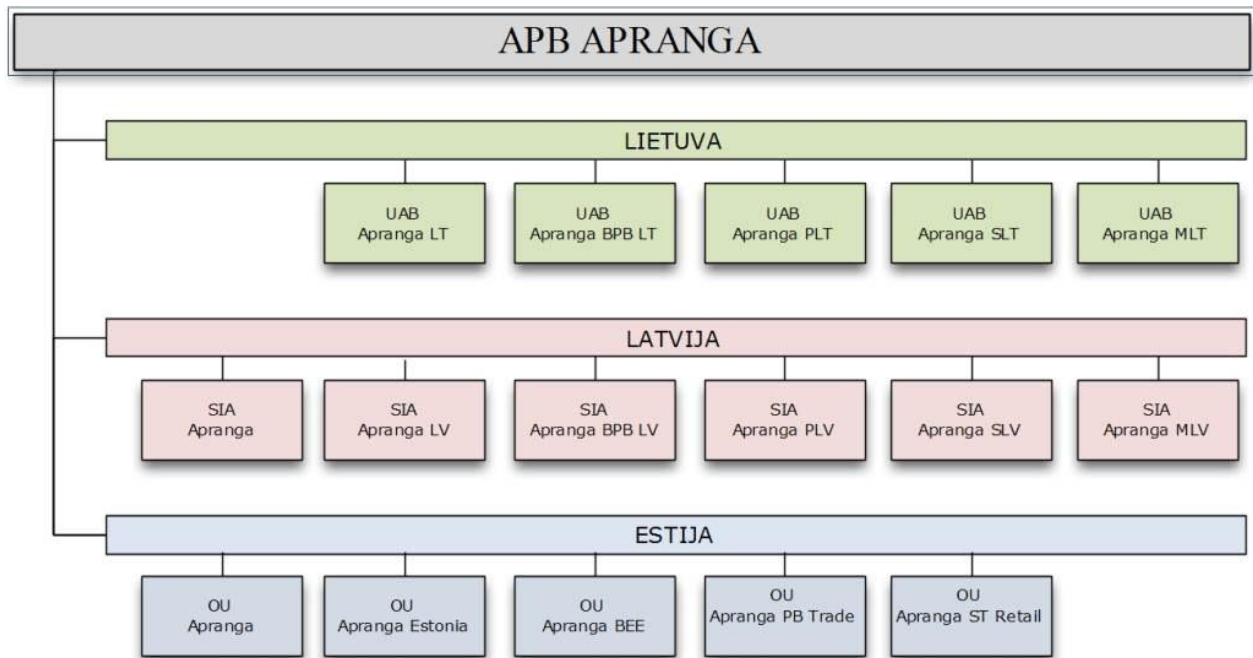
APB APRANGA

LIETUVA

UAB Apranga LT

UAB Apranga BPB LT

UAB Apranga PLT

UAB Apranga SLT

UAB Apranga MLT

LATVIJA

SIA Apranga

SIA Apranga LV

SIA Apranga BPB LV

SIA Apranga PLV

SIA Apranga SLV

SIA Apranga MLV

ESTIJA

OU Apranga

OU Apranga Estonia

OU Apranga BEE

OU Apranga PB Trade

OU Apranga ST Retail